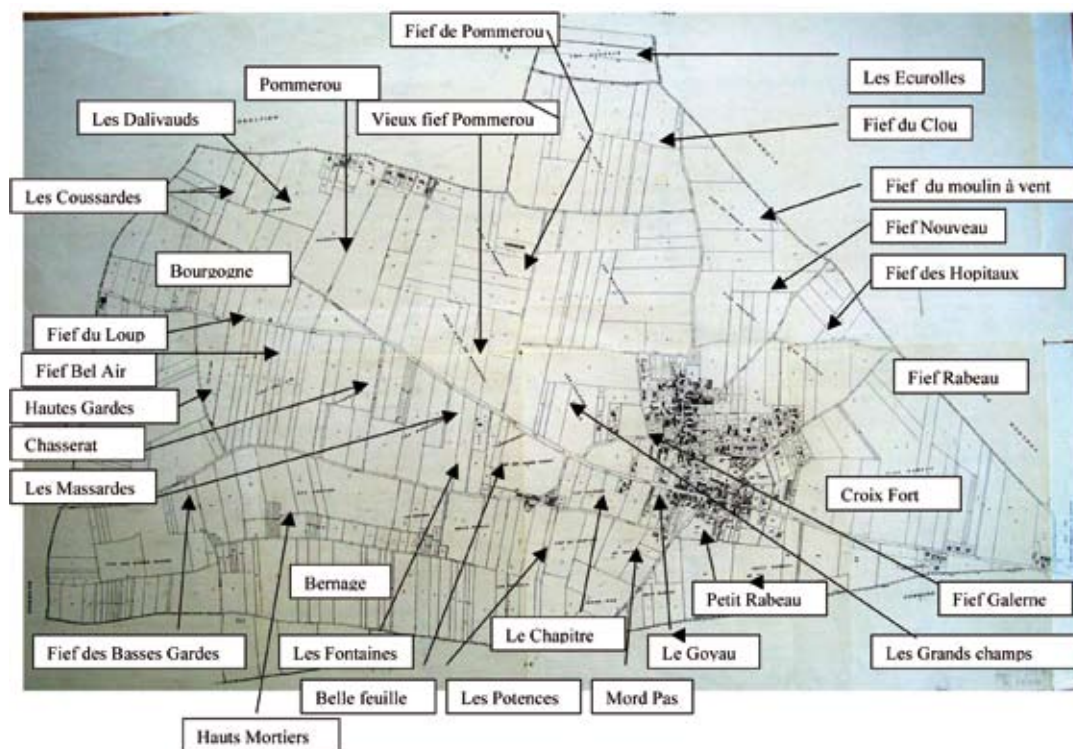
Fief de Pommerou

Les Ecurolles

Pommerou

Les Dalivauds

Vieux fief Pommerou

Fief du Clou

Les Coussardes

Fief du moulin à vent

Fief Nouveau

Bourgogne

Fief des Hopitaux

Fief du Loup

Fief Bel Air

Fief Rabeau

Hautes Gardes

Chasserat

Les Massardes

Croix Fort

Bernage

Petit Rabeau

Fief Galerne

Fief des Basses Gardes

Les Fontaines

Le Chapitre

Le Goyau

Les Grands champs

Belle feuille

Les Potences

Mord Pas

Hauts Mortiers